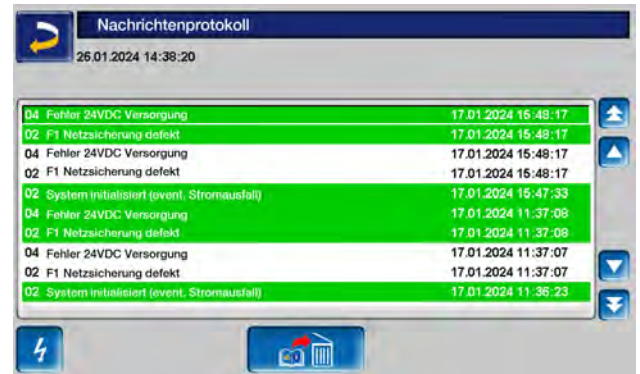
Nachrichtenprotokoll

26.01.2024 14:38:20

| | | |
|---|---|---|
| 04 | Fehler 24VDC Versorgung | 17.01.2024 15:48:17 |
| 02 | F1 Netzsicherung defekt | 17.01.2024 15:48:17 |
| 04 | Fehler 24VDC Versorgung | 17.01.2024 15:48:17 |
| 02 | F1 Netzsicherung defekt | 17.01.2024 15:48:17 |
| 02 | System initialisiert (event. Stromausfall) | 17.01.2024 15:47:33 |
| 04 | Fehler 24VDC Versorgung | 17.01.2024 11:37:08 |
| 02 | F1 Netzsicherung defekt | 17.01.2024 11:37:08 |
| 04 | Fehler 24VDC Versorgung | 17.01.2024 11:37:07 |
| 02 | F1 Netzsicherung defekt | 17.01.2024 11:37:07 |
| 02 | System initialisiert (event. Stromausfall) | 17.01.2024 11:36:23 |